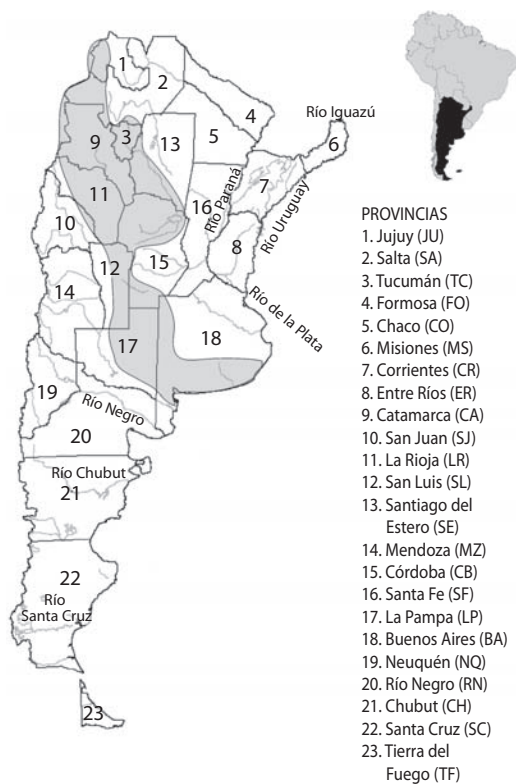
1
2
4
Río Iguazú
6
5
13
9
3
7
16
Río Paraná
Río Uruguay
11
8
10
15
12
Río de la Plata
14
18
17
19
Río Negro
20
Río Chubut
21
22
Río
Santa Cruz
23

PROVINCIAS
1. Jujuy (JU)
2. Salta (SA)
3. Tucumán (TC)
4. Formosa (FO)
5. Chaco (CO)
6. Misiones (MS)
7. Corrientes (CR)
8. Entre Ríos (ER)
9. Catamarca (CA)
10. San Juan (SJ)
11. La Rioja (LR)
12. San Luis (SL)
13. Santiago del Estero (SE)
14. Mendoza (MZ)
15. Córdoba (CB)
16. Santa Fe (SF)
17. La Pampa (LP)
18. Buenos Aires (BA)
19. Neuquén (NQ)
20. Río Negro (RN)
21. Chubut (CH)
22. Santa Cruz (SC)
23. Tierra del Fuego (TF)